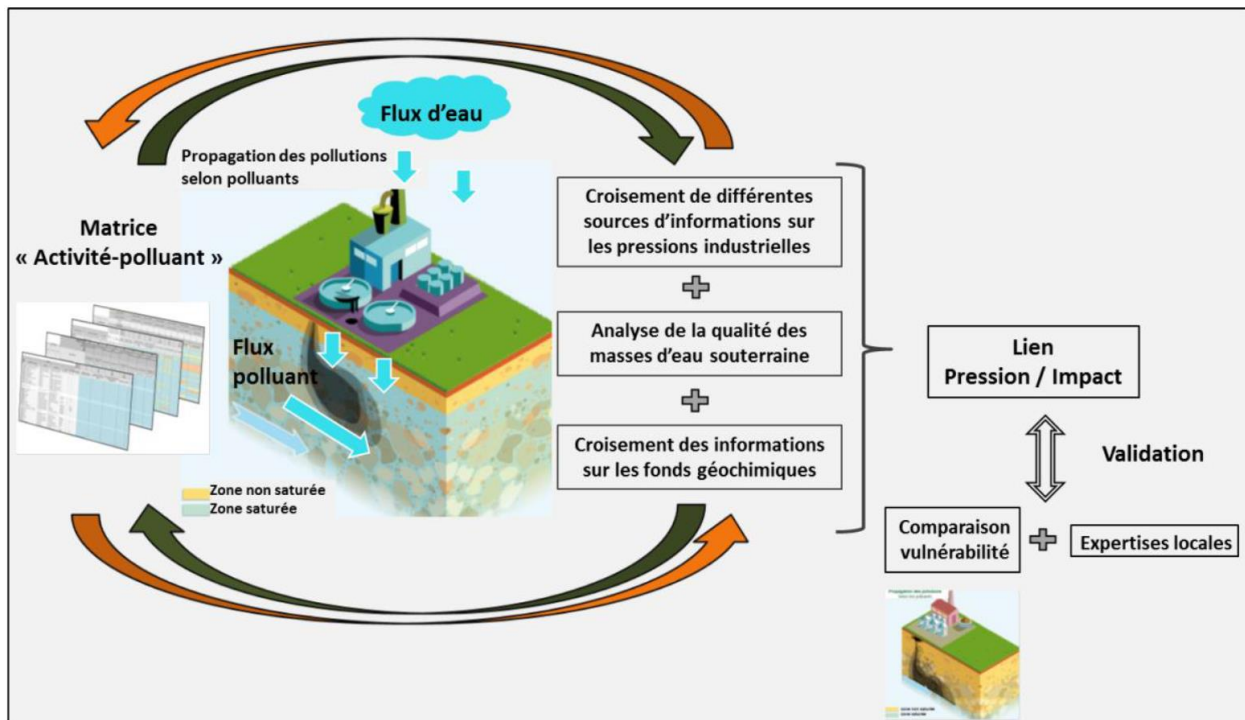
Flux d'eau

Propagation des pollutions selon polluants

Matrice « Activité-polluant »

Flux polluant

Zone non saturée
Zone saturée

Croisement de différentes sources d'informations sur les pressions industrielles

Analyse de la qualité des masses d'eau souterraine

Croisement des informations sur les fonds géochimiques

Lien Pression / Impact

Validation

Comparaison vulnérabilité

Expertises locales